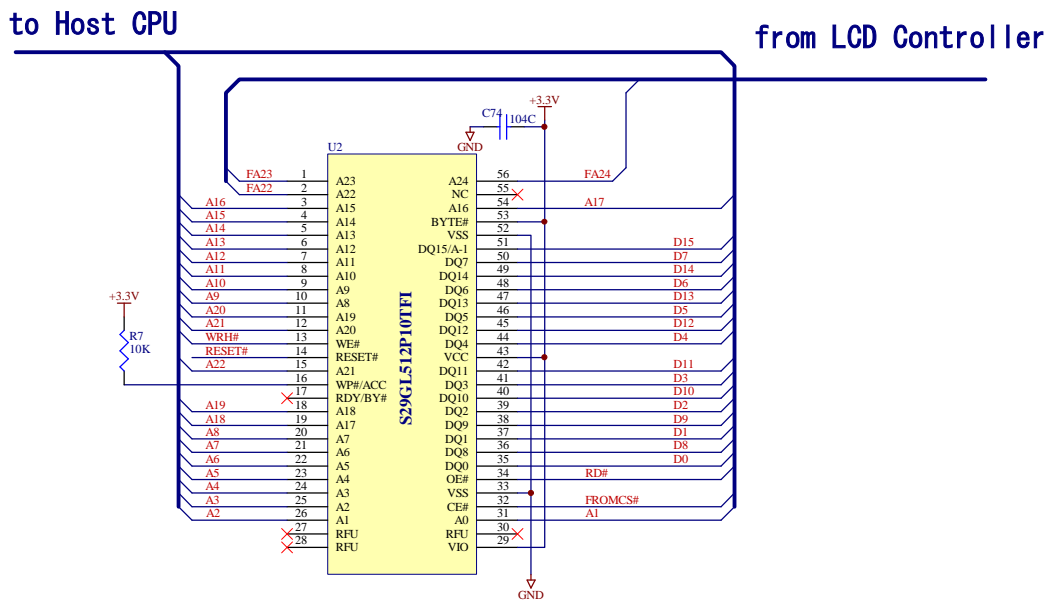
to Host CPU

from LCD Controller

+3.3V
C74
104C
GND

U2
S29GL512P10TFI

| Net | Pin | Name | Name | Pin | Net |
|---|---|---|---|---|---|
| FA23 | 1 | A23 | A24 | 56 | FA24 |
| FA22 | 2 | A22 | NC | 55 | |
| A16 | 3 | A15 | A16 | 54 | A17 |
| A15 | 4 | A14 | BYTE# | 53 | |
| A14 | 5 | A13 | VSS | 52 | |
| A13 | 6 | A12 | DQ15/A-1 | 51 | D15 |
| A12 | 7 | A11 | DQ7 | 50 | D7 |
| A11 | 8 | A10 | DQ14 | 49 | D14 |
| A10 | 9 | A9 | DQ6 | 48 | D6 |
| A9 | 10 | A8 | DQ13 | 47 | D13 |
| A20 | 11 | A19 | DQ5 | 46 | D5 |
| A21 | 12 | A20 | DQ12 | 45 | D12 |
| WRH# | 13 | WE# | DQ4 | 44 | D4 |
| RESET# | 14 | RESET# | VCC | 43 | |
| A22 | 15 | A21 | DQ11 | 42 | D11 |
| | 16 | WP#/ACC | DQ3 | 41 | D3 |
| | 17 | RDY/BY# | DQ10 | 40 | D10 |
| A19 | 18 | A18 | DQ2 | 39 | D2 |
| A18 | 19 | A17 | DQ9 | 38 | D9 |
| A8 | 20 | A7 | DQ1 | 37 | D1 |
| A7 | 21 | A6 | DQ8 | 36 | D8 |
| A6 | 22 | A5 | DQ0 | 35 | D0 |
| A5 | 23 | A4 | OE# | 34 | RD# |
| A4 | 24 | A3 | VSS | 33 | |
| A3 | 25 | A2 | CE# | 32 | FROMCS# |
| A2 | 26 | A1 | A0 | 31 | A1 |
| | 27 | RFU | RFU | 30 | |
| | 28 | RFU | VIO | 29 | |

+3.3V
R7
10K

GND